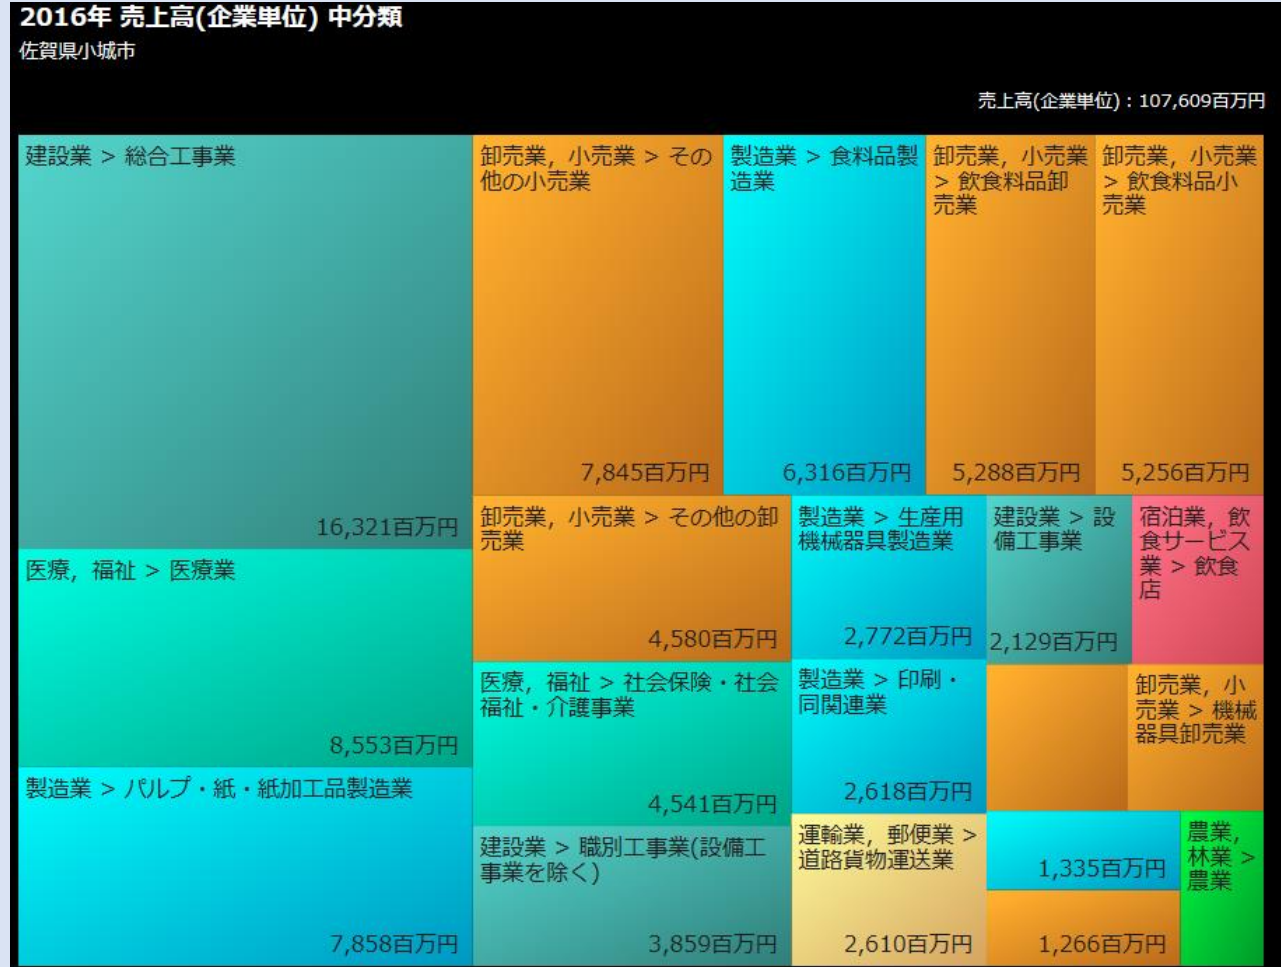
2016年 売上高(企業単位) 中分類
佐賀県小城市

売上高(企業単位)：107,609百万円

建設業 > 総合工事業
16,321百万円

卸売業, 小売業 > その他の小売業
7,845百万円

製造業 > 食料品製造業
6,316百万円

卸売業, 小売業 > 飲食料品卸売業
5,288百万円

卸売業, 小売業 > 飲食料品小売業
5,256百万円

医療, 福祉 > 医療業
8,553百万円

卸売業, 小売業 > その他の卸売業
4,580百万円

製造業 > 生産用機械器具製造業
2,772百万円

建設業 > 設備工事業
2,129百万円

宿泊業, 飲食サービス業 > 飲食店

医療, 福祉 > 社会保険・社会福祉・介護事業
4,541百万円

製造業 > 印刷・同関連業
2,618百万円

卸売業, 小売業 > 機械器具卸売業

製造業 > パルプ・紙・紙加工品製造業
7,858百万円

建設業 > 職別工事業(設備工事業を除く)
3,859百万円

運輸業, 郵便業 > 道路貨物運送業
2,610百万円

1,335百万円

1,266百万円

農業, 林業 > 農業